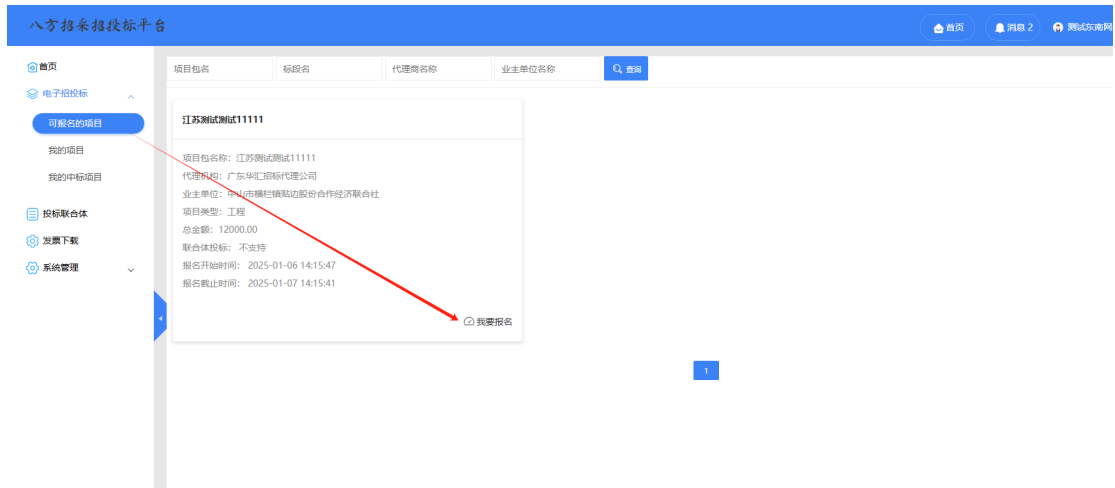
八方招采招投标平台

首页
消息 2
测试东南网

首页
电子招投标
可报名的项目
我的项目
我的中标项目
投标联合体
发票下载
系统管理

项目包名
标段名
代理商名称
业主单位名称
查询

江苏测试测试11111

项目包名称：江苏测试测试11111
代理机构：广东华汇招标代理公司
业主单位：中山市横栏镇贴边股份合作经济联合社
项目类型：工程
总金额：12000.00
联合体投标：不支持
报名开始时间：2025-01-06 14:15:47
报名截止时间：2025-01-07 14:15:41

我要报名

1